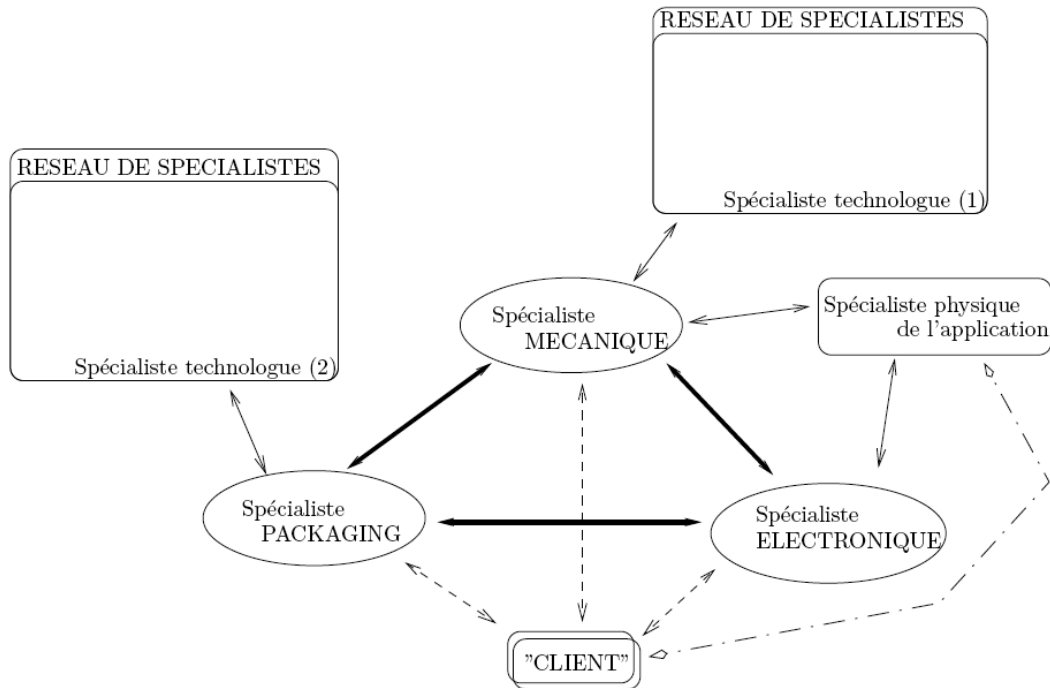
RESEAU DE SPECIALISTES

Spécialiste technologue (1)

RESEAU DE SPECIALISTES

Spécialiste technologue (2)

Spécialiste MECANIQUE

Spécialiste physique de l'application

Spécialiste PACKAGING

Spécialiste ELECTRONIQUE

"CLIENT"